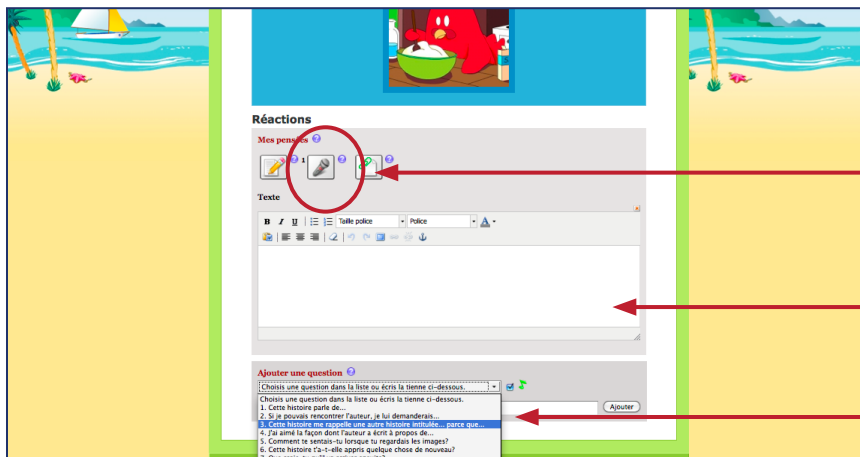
Réactions

Mes pensées

1

Texte

B I U Taille police Police A

Ajouter une question

Choisis une question dans la liste ou écris la tienne ci-dessous.

Choisis une question dans la liste ou écris la tienne ci-dessous.
1. Cette histoire parle de...
2. Si je pouvais rencontrer l'auteur, je lui demanderais...
3. Cette histoire me rappelle une autre histoire intitulée... parce que...
4. J'ai aimé la façon dont l'auteur a écrit à propos de...
5. Comment te sentais-tu lorsque tu regardais les images?
6. Cette histoire t'a-t-elle appris quelque chose de nouveau?
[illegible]

Ajouter